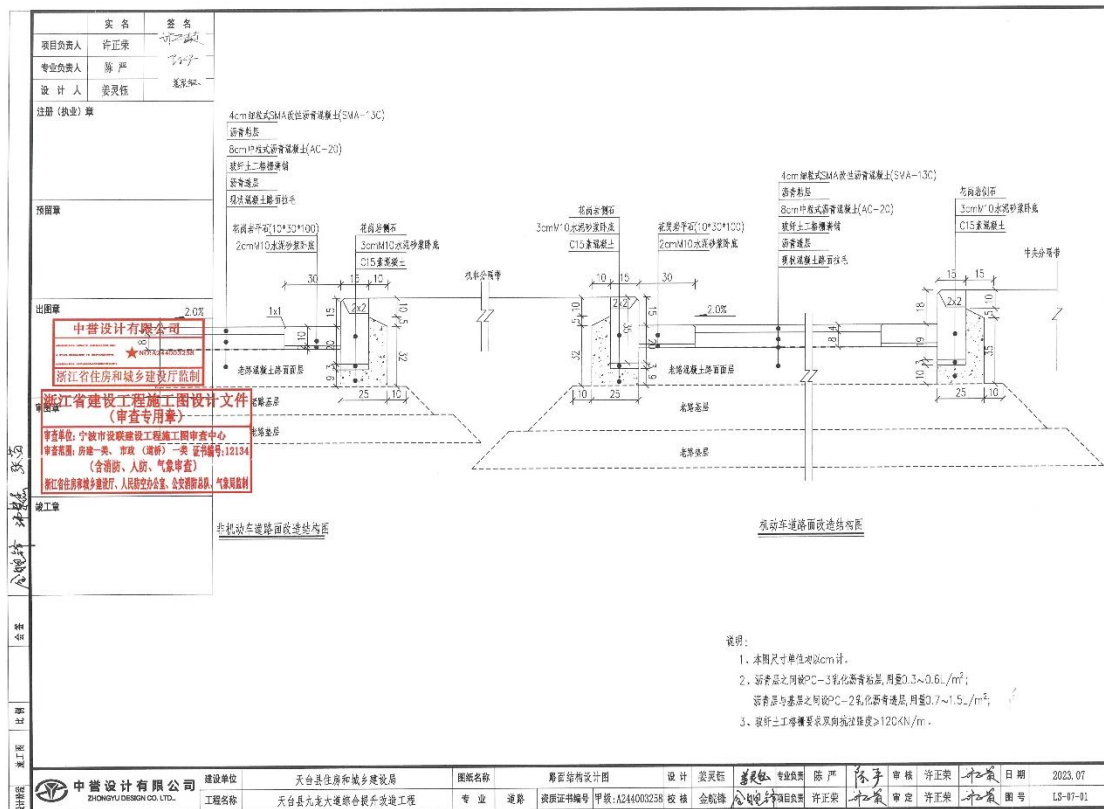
| | 实名 | 签名 |
|---|---|---|
| 项目负责人 | 许正荣 | 许正荣 |
| 专业负责人 | 陈严 | 陈严 |
| 设计人 | 娄灵栋 | 娄灵栋 |

注册（执业）章

预留章

出图章

中誉设计有限公司
浙江省住房和城乡建设厅监制

浙江省建设工程施工图设计文件
（审查专用章）
审查单位：宁波市设联建设工程施工图审查中心
审查范围：房建一类、市政（道桥）一类 证书编号：12134
（含消防、人防、气象审查）
浙江省住房和城乡建设厅、人民防空办公室、公安消防总队、气象局监制

审查章

竣工章

4cm细粒式SMA改性沥青混凝土(SMA-13C)
沥青粘层
8cm中粒式沥青混凝土(AC-20)
玻纤土工格栅裹铺
沥青透层
现状混凝土路面拉毛

花岗岩平石(10*30*100)
2cmM10水泥砂浆卧底
花岗岩侧石
3cmM10水泥砂浆卧底
C15素混凝土

机非分隔带

花岗岩侧石
3cmM10水泥砂浆卧底
C15素混凝土
花岗岩平石(10*30*100)
2cmM10水泥砂浆卧底

4cm细粒式SMA改性沥青混凝土(SMA-13C)
沥青粘层
8cm中粒式沥青混凝土(AC-20)
玻纤土工格栅裹铺
沥青透层
现状混凝土路面拉毛

花岗岩侧石
3cmM10水泥砂浆卧底
C15素混凝土

中央分隔带

2.0%  1x1  30  15  10  2x2  10  5  35  32  9  25  10  10  15  2x2  10  15  35  32  8  10  25  2.0%  8  4  18  19  10  15  15  2x2  35  9  25  10

老路混凝土路面面层
老路基层
老路垫层

老路混凝土路面面层
老路基层
老路垫层

非机动车道路面改造结构图

机动车道路面改造结构图

说明：
1、本图尺寸单位均以cm计。
2、沥青层之间洒PC-3乳化沥青粘层，用量0.3～0.6L/m²；
沥青层与基层之间洒PC-2乳化沥青透层，用量0.7～1.5L/m²；
3、玻纤土工格栅要求双向抗拉强度≥120KN/m。

中誉设计有限公司 ZHONGYU DESIGN CO.,LTD.

| 建设单位 | 天台县住房和城乡建设局 | 图纸名称 | 路面结构设计图 | 设计 | 娄灵栋 | 娄灵栋 | 专业负责 | 陈严 | 陈严 | 审核 | 许正荣 | 许正荣 | 日期 | 2023.07 |
|---|---|---|---|---|---|---|---|---|---|---|---|---|---|---|
| 工程名称 | 天台县九龙大道综合提升改造工程 | 专业 | 道路 | 资质证书编号 | 甲级:A244003258 | 校核 | 金航锋 | 金航锋 | 项目负责 | 许正荣 | 许正荣 | 审定 | 许正荣 | 许正荣 | 图号 | LS-07-01 |

会签

出图

施工图

设计图